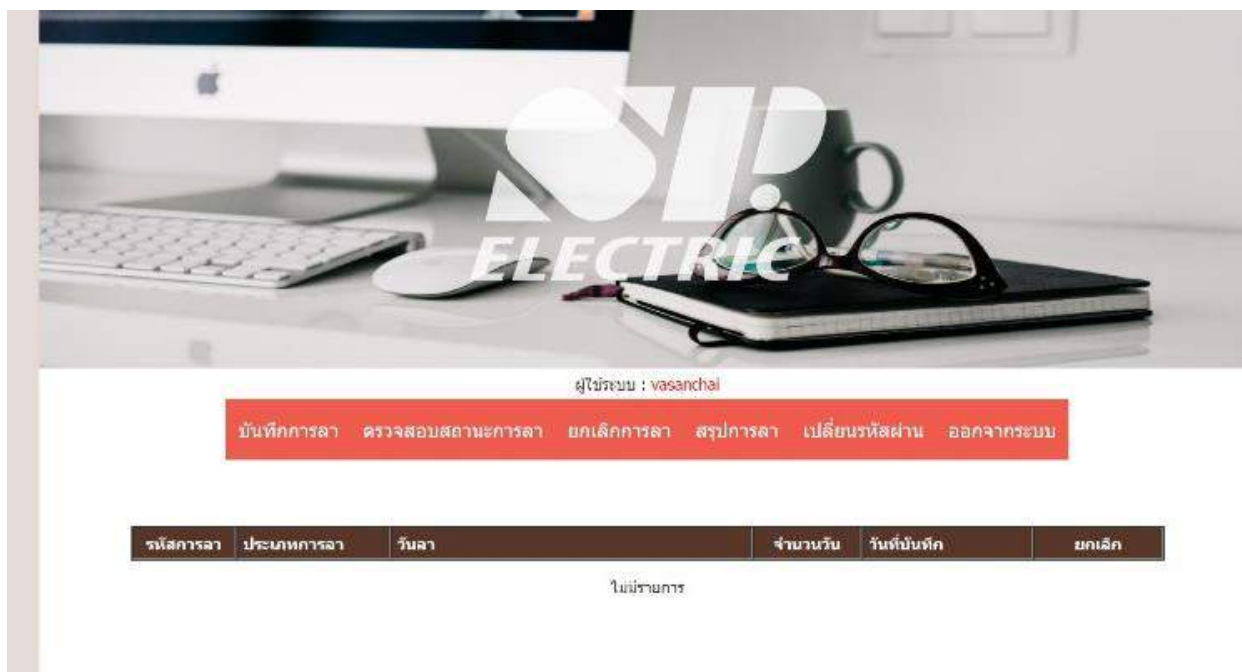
SP
ELECTRIC

ผู้ใช้ระบบ : vasanchai

บันทึกการลา ตรวจสอบสถานะการลา ยกเลิกการลา สรุปการลา เปลี่ยนรหัสผ่าน ออกจากระบบ

| รหัสการลา | ประเภทการลา | วันลา | จำนวนวัน | วันที่บันทึก | ยกเลิก |
|---|---|---|---|---|---|

ไม่มีรายการ